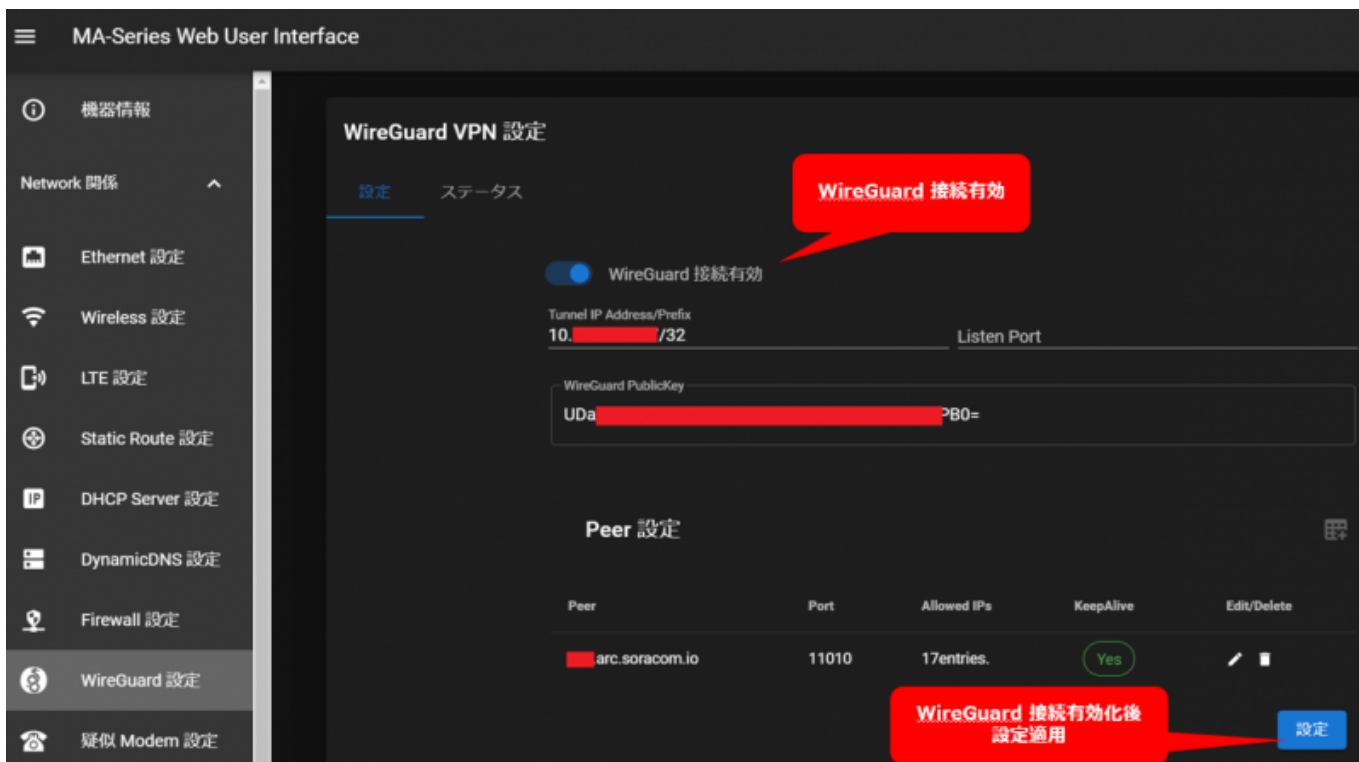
MA-Series Web User Interface

機器情報

Network 関係

Ethernet 設定

Wireless 設定

LTE 設定

Static Route 設定

DHCP Server 設定

DynamicDNS 設定

Firewall 設定

WireGuard 設定

疑似 Modem 設定

WireGuard VPN 設定

設定 ステータス

WireGuard 接続有効

WireGuard 接続有効

Tunnel IP Address/Prefix
10.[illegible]/32

Listen Port

WireGuard PublicKey
UDa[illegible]PB0=

Peer 設定

| Peer | Port | Allowed IPs | KeepAlive | Edit/Delete |
|---|---|---|---|---|
| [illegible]arc.soracom.io | 11010 | 17entries. | Yes | |

WireGuard 接続有効化後 設定適用

設定